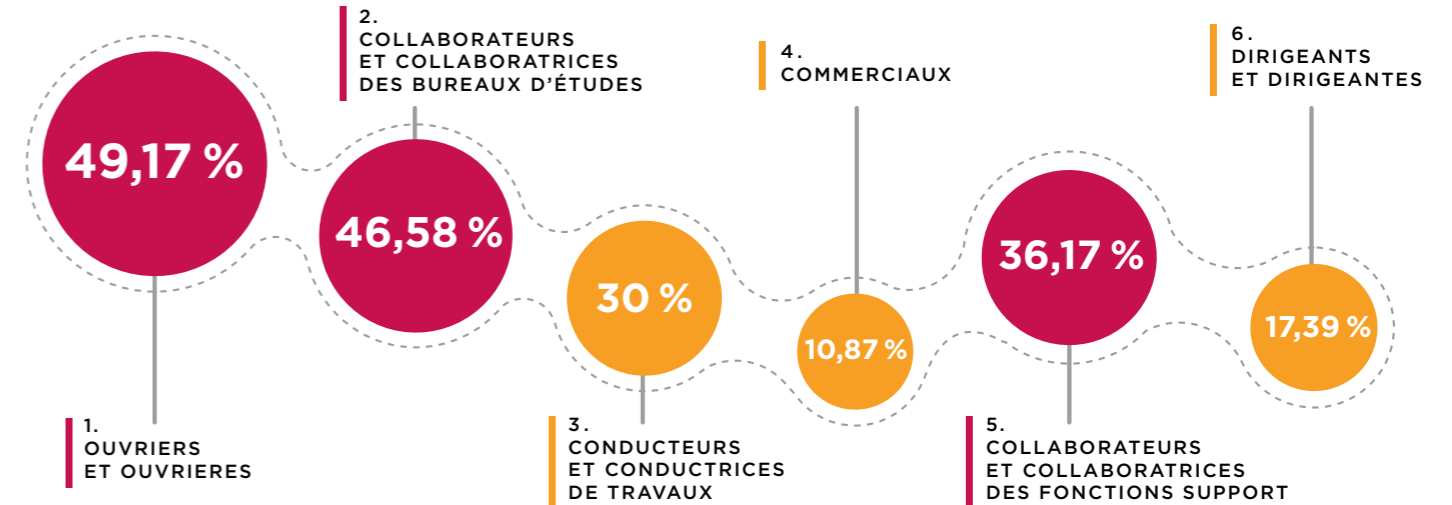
49,17 %

1.
OUVRIERS
ET OUVRIERES

2.
COLLABORATEURS
ET COLLABORATRICES
DES BUREAUX D'ÉTUDES

46,58 %

30 %

3.
CONDUCTEURS
ET CONDUCTRICES
DE TRAVAUX

4.
COMMERCIAUX

10,87 %

36,17 %

5.
COLLABORATEURS
ET COLLABORATRICES
DES FONCTIONS SUPPORT

6.
DIRIGEANTS
ET DIRIGEANTES

17,39 %